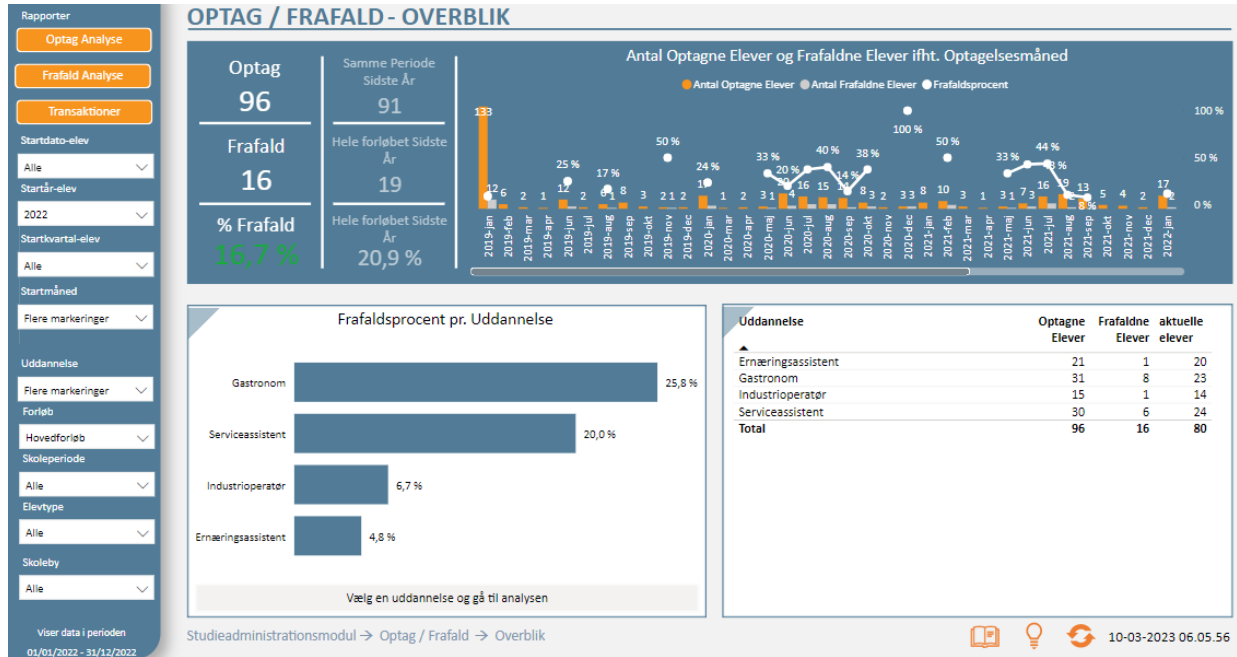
Rapporter

Optag Analyse

Frafald Analyse

Transaktioner

Startdato-elev
Alle

Startår-elev
2022

Startkvartal-elev
Alle

Startmåned
Flere markeringer

Uddannelse
Flere markeringer

Forløb
Hovedforløb

Skoleperiode
Alle

Elevtype
Alle

Skoleby
Alle

Viser data i perioden
01/01/2022 - 31/12/2022

OPTAG / FRAFALD - OVERBLIK

Optag
96

Frafald
16

% Frafald
16,7 %

Samme Periode Sidste År
91

Hele forløbet Sidste År
19

Hele forløbet Sidste År
20,9 %

Antal Optagne Elever og Frafaldne Elever ifht. Optagelsesmåned

Antal Optagne Elever Antal Frafaldne Elever Frafaldsprocent

100 %
50 %
0 %

133, 12, 6, 2, 1, 12, 25 %, 2, 17 %, 6, 1, 8, 3, 50 %, 2, 1, 2, 24 %, 1, 2, 1, 2, 33 %, 3, 1, 20 %, 4, 16, 40 %, 15, 14 %, 1, 38 %, 3, 2, 100 %, 3, 3, 8, 50 %, 10, 3, 1, 33 %, 3, 1, 7, 3, 44 %, 16, 3 %, 9, 13, 8 %, 5, 4, 2, 17, 2

2019-jan 2019-feb 2019-mar 2019-apr 2019-jun 2019-jul 2019-aug 2019-sep 2019-nov 2019-okt 2019-dec 2020-jan 2020-feb 2020-mar 2020-apr 2020-maj 2020-jun 2020-jul 2020-aug 2020-sep 2020-okt 2020-nov 2020-dec 2021-jan 2021-feb 2021-mar 2021-apr 2021-maj 2021-jun 2021-jul 2021-aug 2021-sep 2021-okt 2021-nov 2021-dec 2022-jan

Frafaldsprocent pr. Uddannelse

Gastronom 25,8 %
Serviceassistent 20,0 %
Industrioperatør 6,7 %
Ernæringsassistent 4,8 %

Vælg en uddannelse og gå til analysen

| Uddannelse | Optagne Elever | Frafaldne Elever | aktuelle elever |
|---|---|---|---|
| Ernæringsassistent | 21 | 1 | 20 |
| Gastronom | 31 | 8 | 23 |
| Industrioperatør | 15 | 1 | 14 |
| Serviceassistent | 30 | 6 | 24 |
| Total | 96 | 16 | 80 |

Studieadministrationsmodul → Optag / Frafald → Overblik

10-03-2023 06.05.56